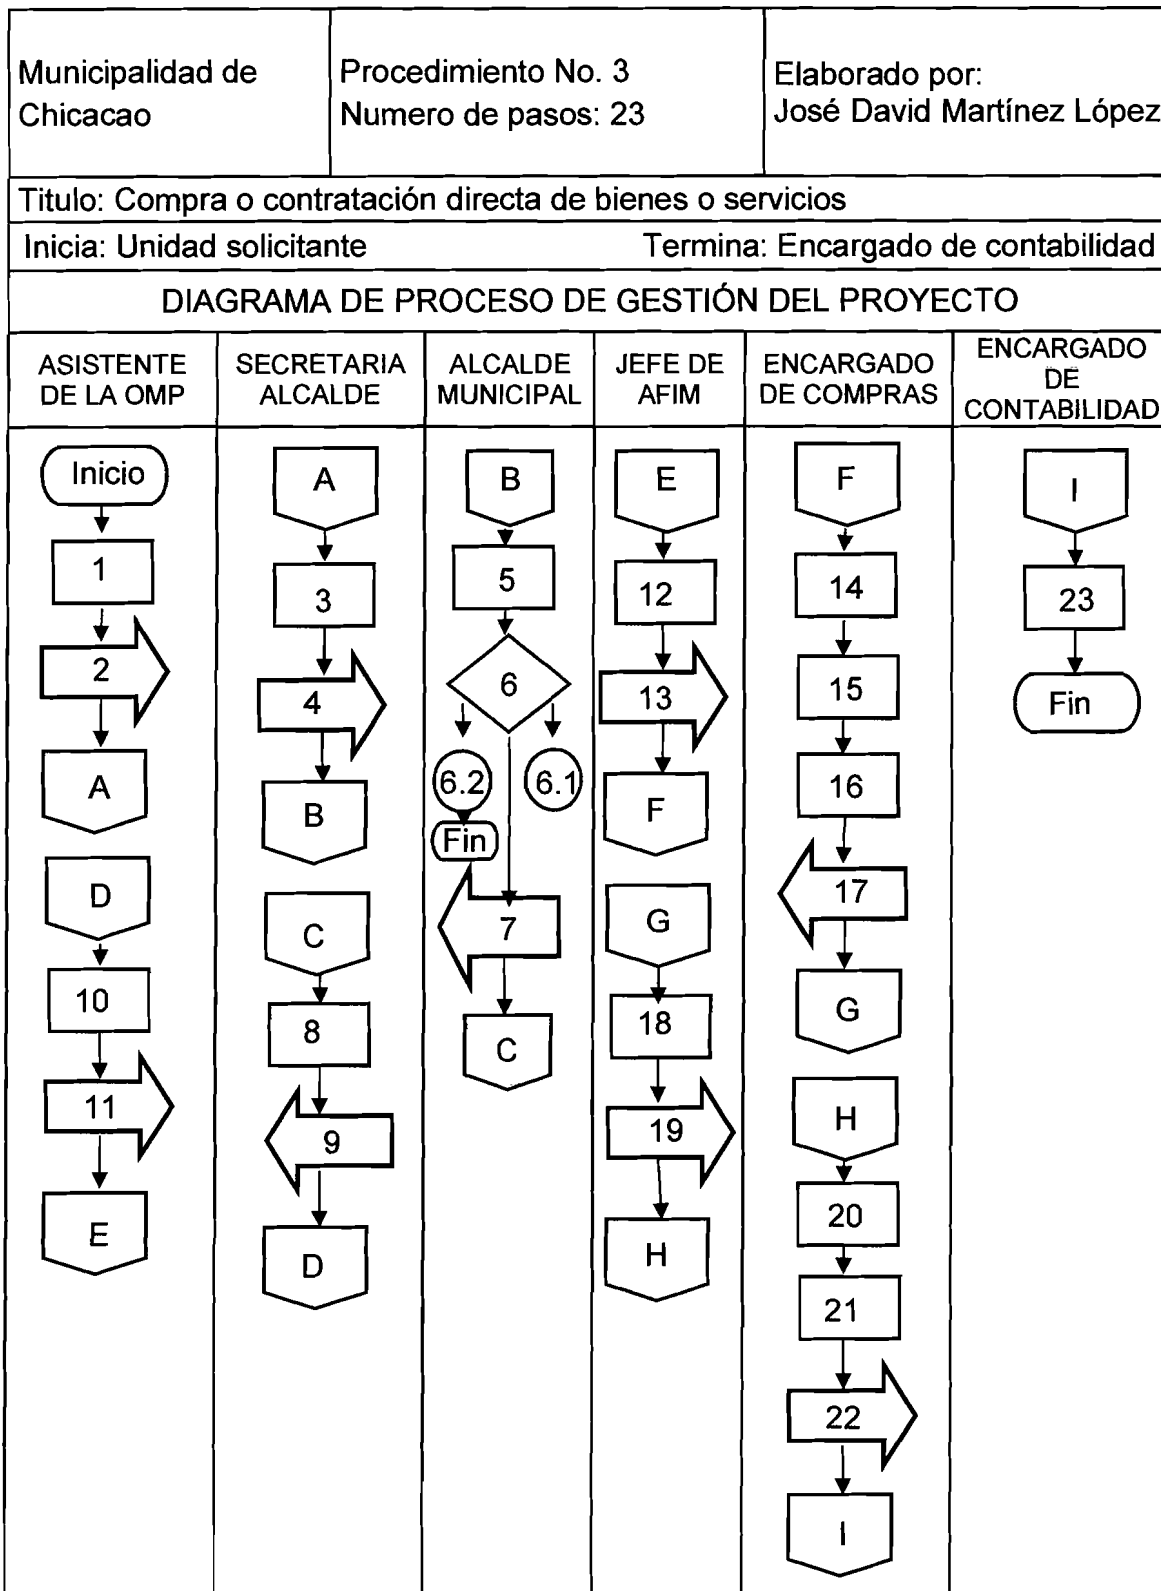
| Municipalidad de Chicacao | Procedimiento No. 3 Numero de pasos: 23 | Elaborado por: José David Martínez López |
|---|---|---|

Titulo: Compra o contratación directa de bienes o servicios

Inicia: Unidad solicitante Termina: Encargado de contabilidad

DIAGRAMA DE PROCESO DE GESTIÓN DEL PROYECTO

| ASISTENTE DE LA OMP | SECRETARIA ALCALDE | ALCALDE MUNICIPAL | JEFE DE AFIM | ENCARGADO DE COMPRAS | ENCARGADO DE CONTABILIDAD |
|---|---|---|---|---|---|
| Inicio | A | B | E | F | I |
| 1 | 3 | 5 | 12 | 14 | 23 |
| 2 | 4 | 6 | 13 | 15 | Fin |
| A | B | 6.2 | F | 16 | |
| D | C | 6.1 | G | 17 | |
| 10 | 8 | Fin | 18 | G | |
| 11 | 9 | 7 | 19 | H | |
| E | D | C | H | 20 | |
| | | | | 21 | |
| | | | | 22 | |
| | | | | I | |